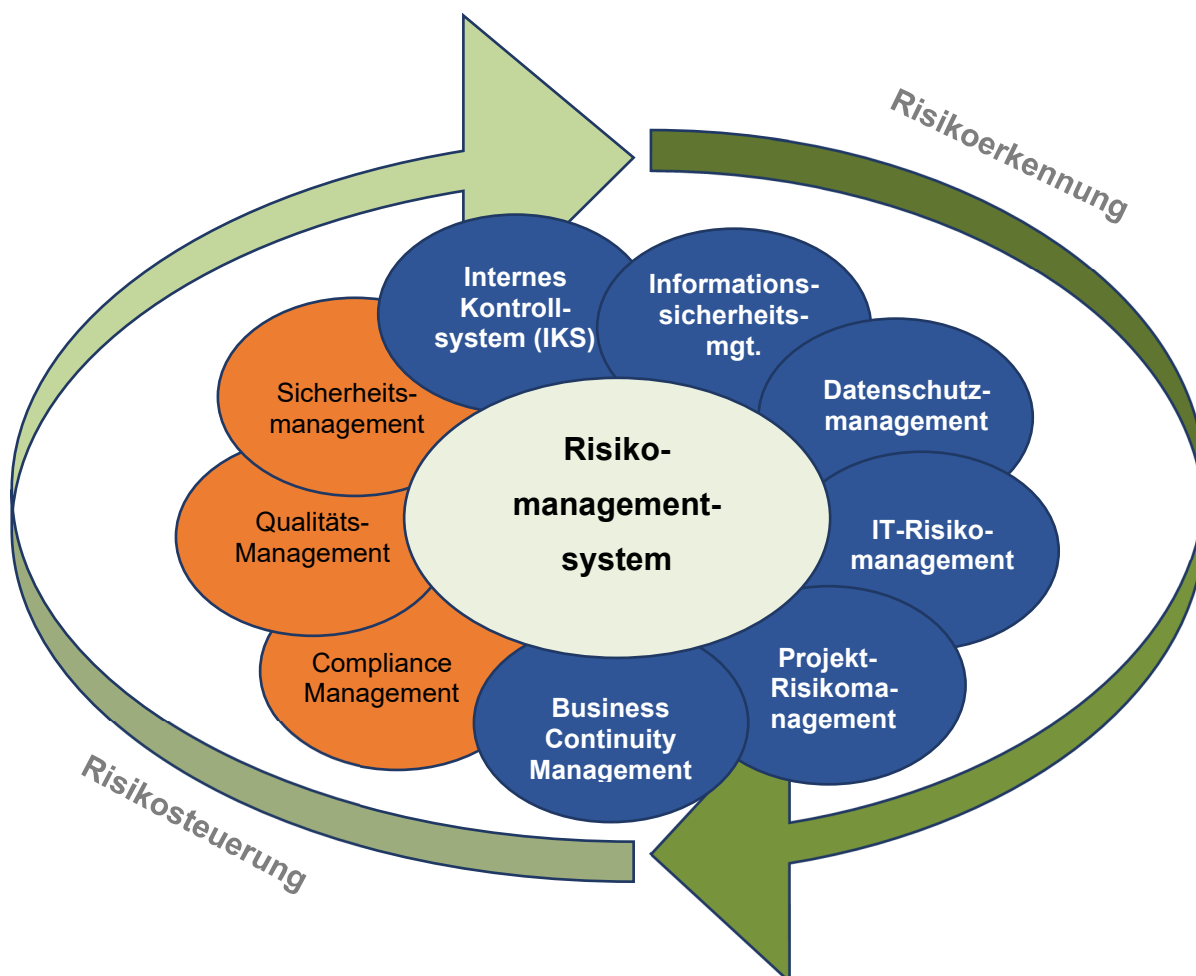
Risikoerkennung

Internes Kontrollsystem (IKS)

Informationssicherheitsmgt.

Sicherheitsmanagement

Datenschutzmanagement

Risikomanagementsystem

Qualitäts-Management

IT-Risikomanagement

Compliance Management

Projekt-Risikomanagement

Business Continuity Management

Risikosteuerung